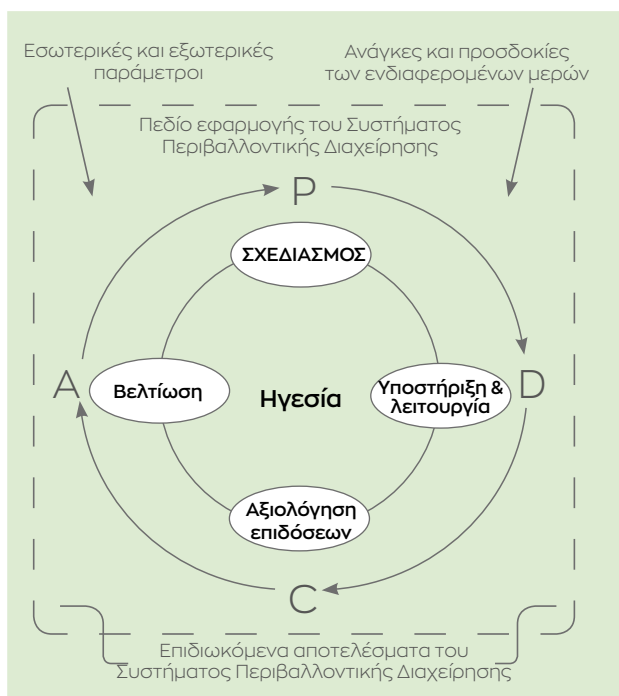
Εσωτερικές και εξωτερικές παράμετροι

Ανάγκες και προσδοκίες των ενδιαφερομένων μερών

Πεδίο εφαρμογής του Συστήματος Περιβαλλοντικής Διαχείρησης

P

ΣΧΕΔΙΑΣΜΟΣ

A

Βελτίωση

Ηγεσία

Υποστήριξη & λειτουργία

D

Αξιολόγηση επιδόσεων

C

Επιδιωκόμενα αποτελέσματα του Συστήματος Περιβαλλοντικής Διαχείρησης